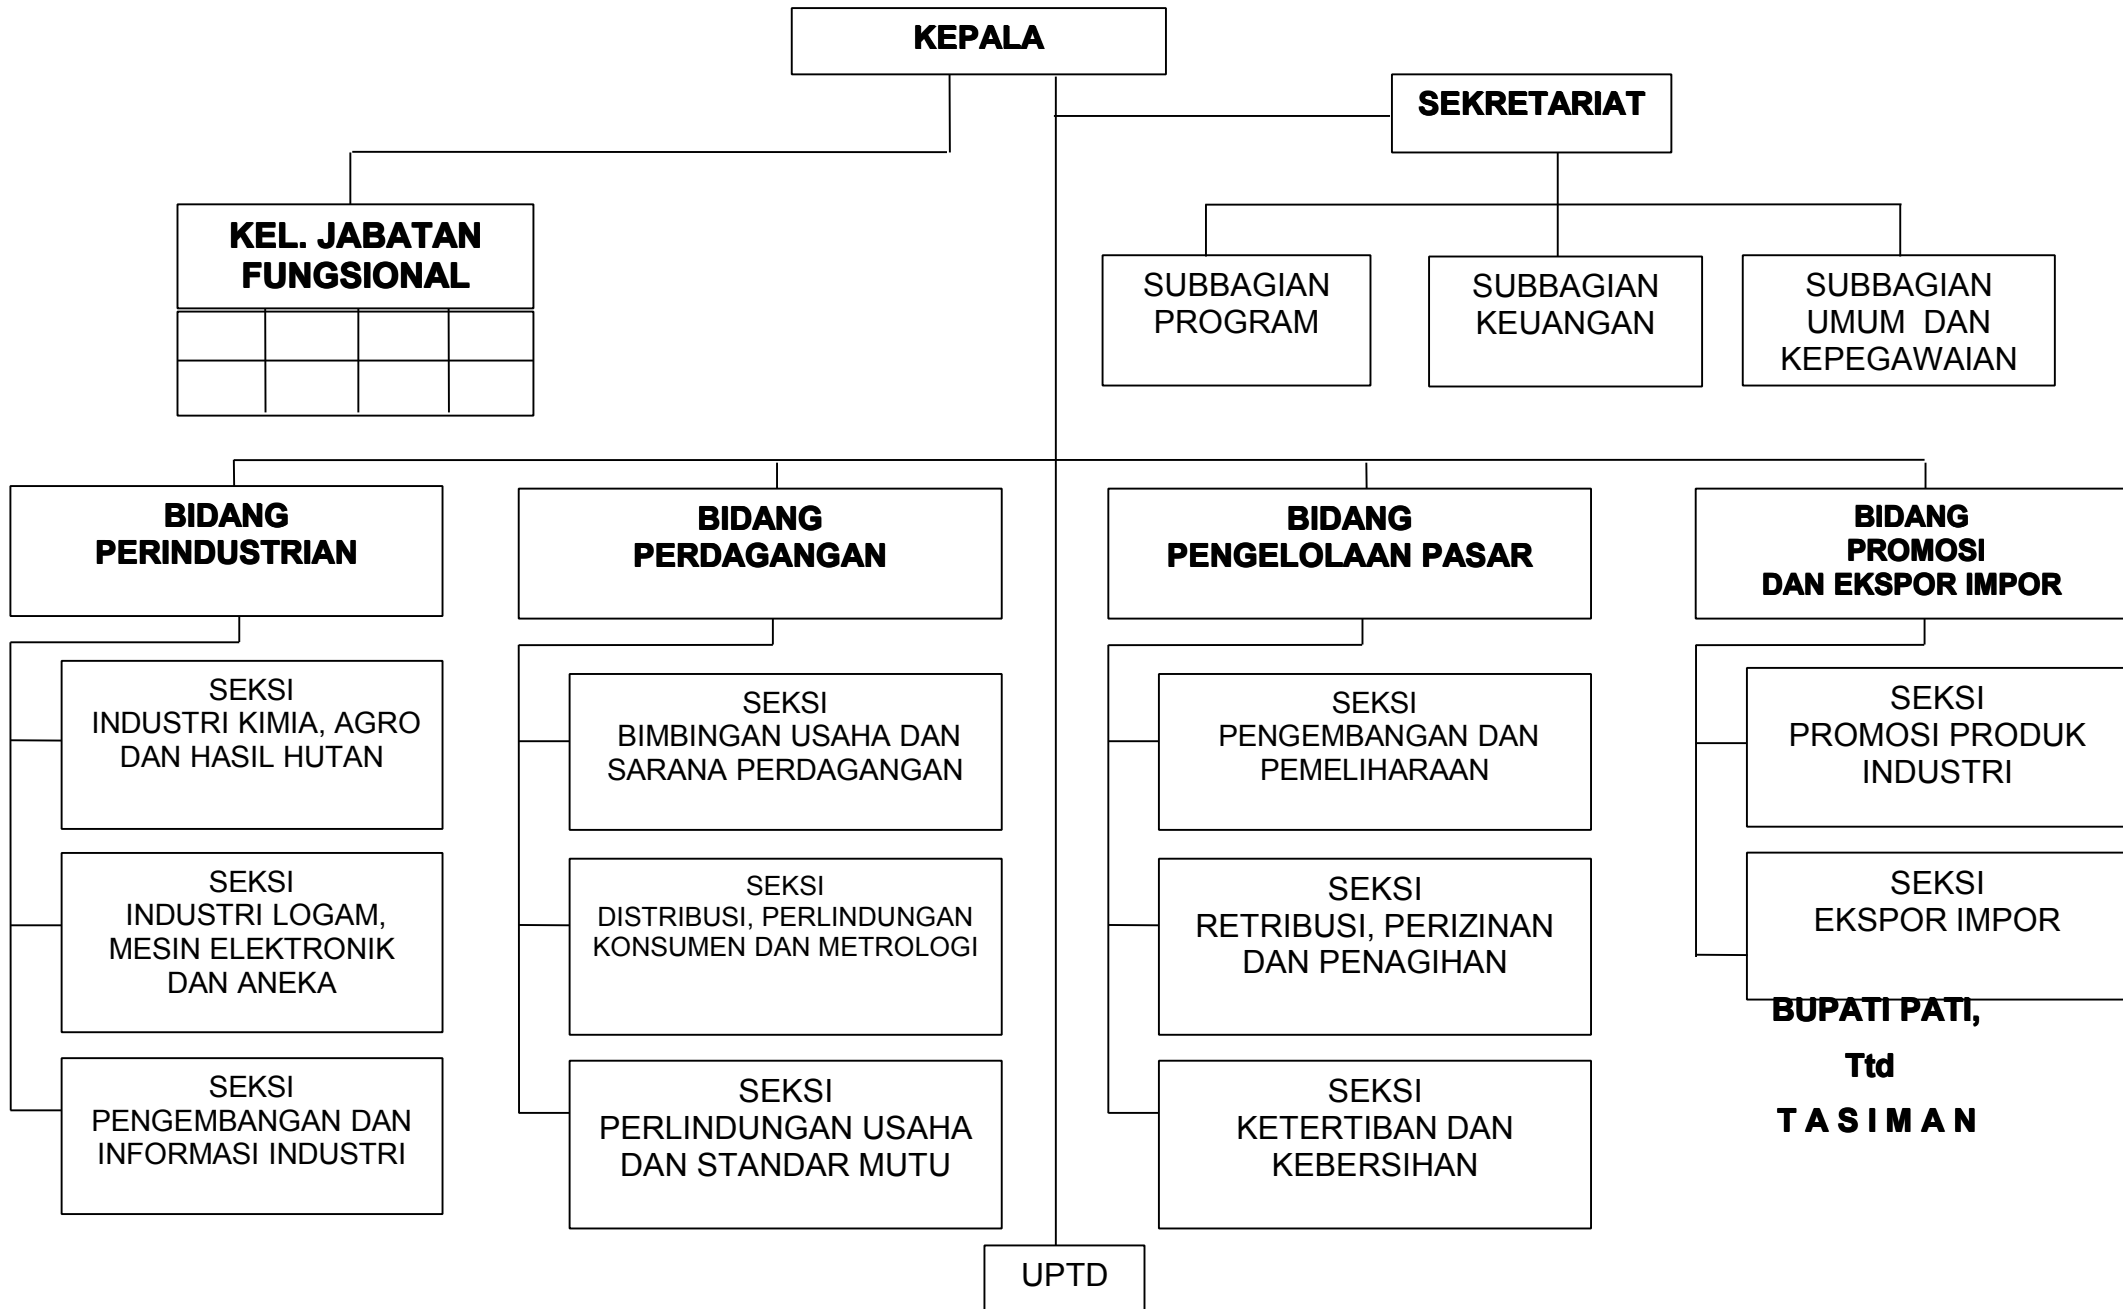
KEPALA

SEKRETARIAT

KEL. JABATAN FUNGSIONAL

SUBBAGIAN PROGRAM

SUBBAGIAN KEUANGAN

SUBBAGIAN UMUM DAN KEPEGAWAIAN

BIDANG PERINDUSTRIAN

SEKSI INDUSTRI KIMIA, AGRO DAN HASIL HUTAN

SEKSI INDUSTRI LOGAM, MESIN ELEKTRONIK DAN ANEKA

SEKSI PENGEMBANGAN DAN INFORMASI INDUSTRI

BIDANG PERDAGANGAN

SEKSI BIMBINGAN USAHA DAN SARANA PERDAGANGAN

SEKSI DISTRIBUSI, PERLINDUNGAN KONSUMEN DAN METROLOGI

SEKSI PERLINDUNGAN USAHA DAN STANDAR MUTU

BIDANG PENGELOLAAN PASAR

SEKSI PENGEMBANGAN DAN PEMELIHARAAN

SEKSI RETRIBUSI, PERIZINAN DAN PENAGIHAN

SEKSI KETERTIBAN DAN KEBERSIHAN

BIDANG PROMOSI DAN EKSPOR IMPOR

SEKSI PROMOSI PRODUK INDUSTRI

SEKSI EKSPOR IMPOR

BUPATI PATI,

Ttd

T A S I M A N

UPTD